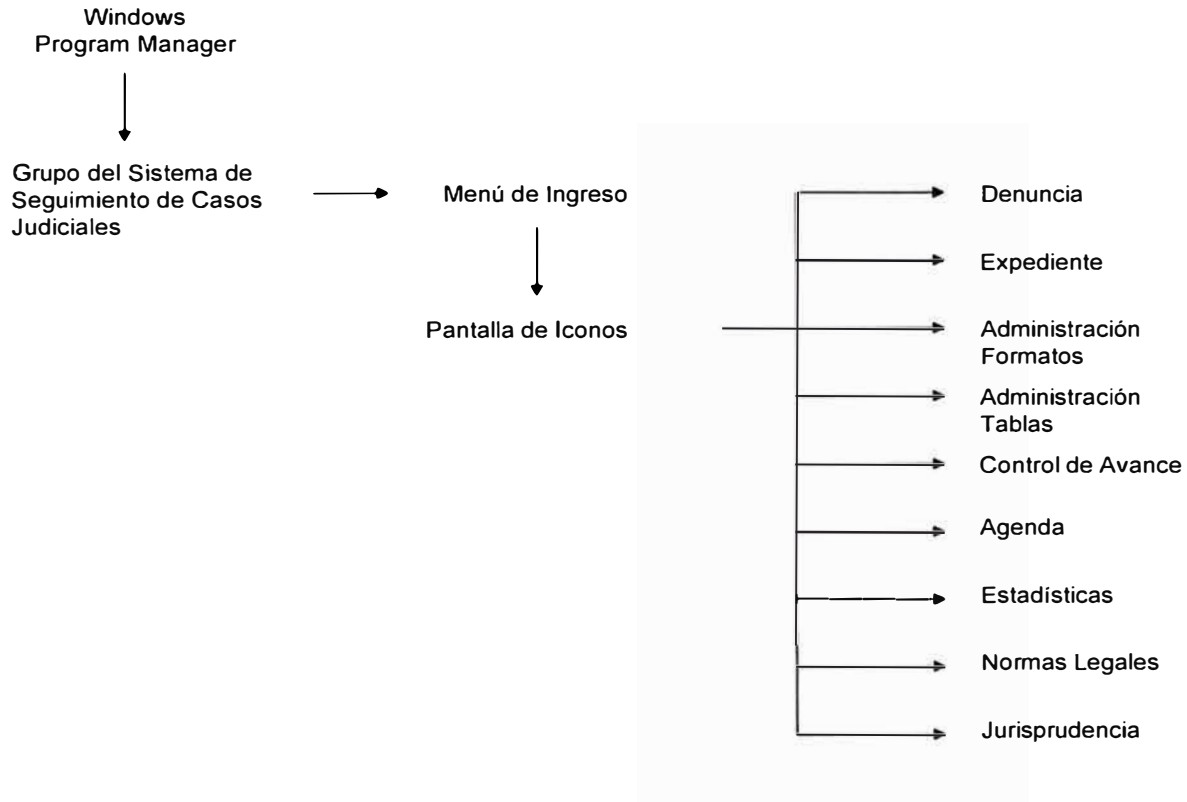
Windows
Program Manager

Grupo del Sistema de Seguimiento de Casos Judiciales

Menú de Ingreso

Pantalla de Iconos

Denuncia

Expediente

Administración Formatos

Administración Tablas

Control de Avance

Agenda

Estadísticas

Normas Legales

Jurisprudencia